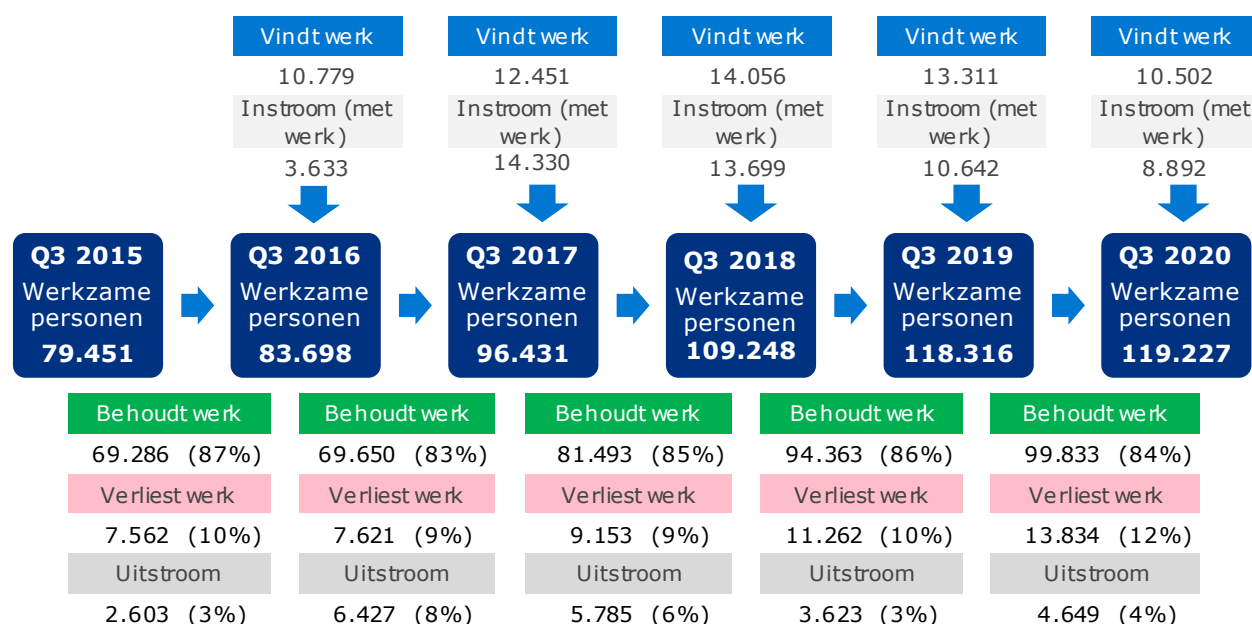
Vindt werk
10.779
Instroom (met werk)
3.633

Vindt werk
12.451
Instroom (met werk)
14.330

Vindt werk
14.056
Instroom (met werk)
13.699

Vindt werk
13.311
Instroom (met werk)
10.642

Vindt werk
10.502
Instroom (met werk)
8.892

Q3 2015
Werkzame personen
79.451

Q3 2016
Werkzame personen
83.698

Q3 2017
Werkzame personen
96.431

Q3 2018
Werkzame personen
109.248

Q3 2019
Werkzame personen
118.316

Q3 2020
Werkzame personen
119.227

Behoudt werk
69.286 (87%)
Verliest werk
7.562 (10%)
Uitstroom
2.603 (3%)

Behoudt werk
69.650 (83%)
Verliest werk
7.621 (9%)
Uitstroom
6.427 (8%)

Behoudt werk
81.493 (85%)
Verliest werk
9.153 (9%)
Uitstroom
5.785 (6%)

Behoudt werk
94.363 (86%)
Verliest werk
11.262 (10%)
Uitstroom
3.623 (3%)

Behoudt werk
99.833 (84%)
Verliest werk
13.834 (12%)
Uitstroom
4.649 (4%)